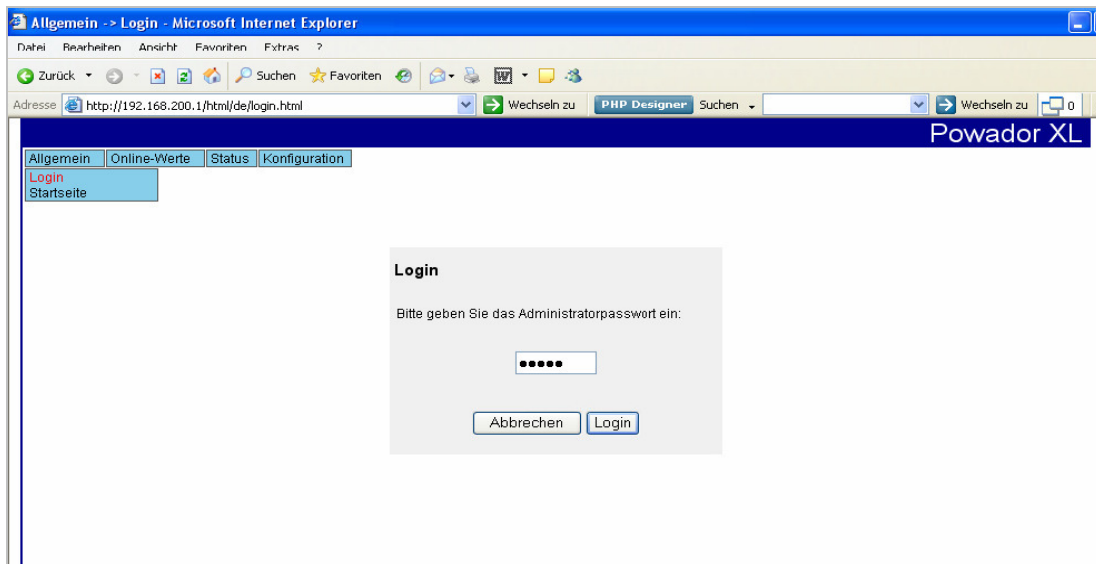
Allgemein -> Login - Microsoft Internet Explorer

Datei Bearbeiten Ansicht Favoriten Extras ?

Zurück Suchen Favoriten

Adresse http://192.168.200.1/html/de/login.html Wechseln zu PHP Designer Suchen Wechseln zu 0

Powador XL

Allgemein | Online-Werte | Status | Konfiguration

Login
Startseite

Login

Bitte geben Sie das Administratorpasswort ein:

•••••

Abbrechen Login